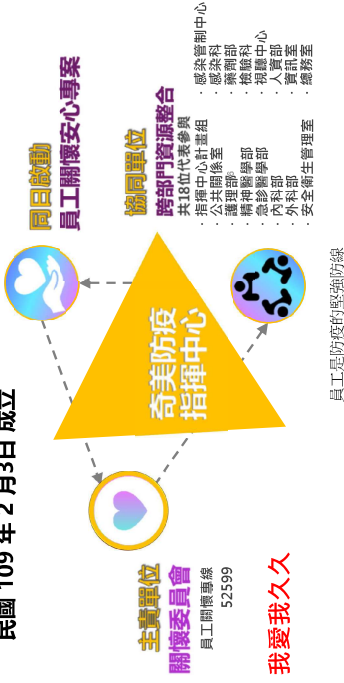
民國 109 年 2 月 3 日 成立

同日啟動
員工關懷安心專案

協同單位
跨部門資源整合
共18位代表參與
．指揮中心計畫組
．公共關係室
．護理部
．精神醫學部
．急診醫學部
．內科部
．外科部
．安全衛生管理室
．感染管制中心
．感染科
．藥劑部
．檢驗科
．規劃中心
．人資部
．資訊室
．總務室

奇美防疫
指揮中心

主責單位
關懷委員會
員工關懷專線
52599

我愛我久久

員工是防疫的堅強防線